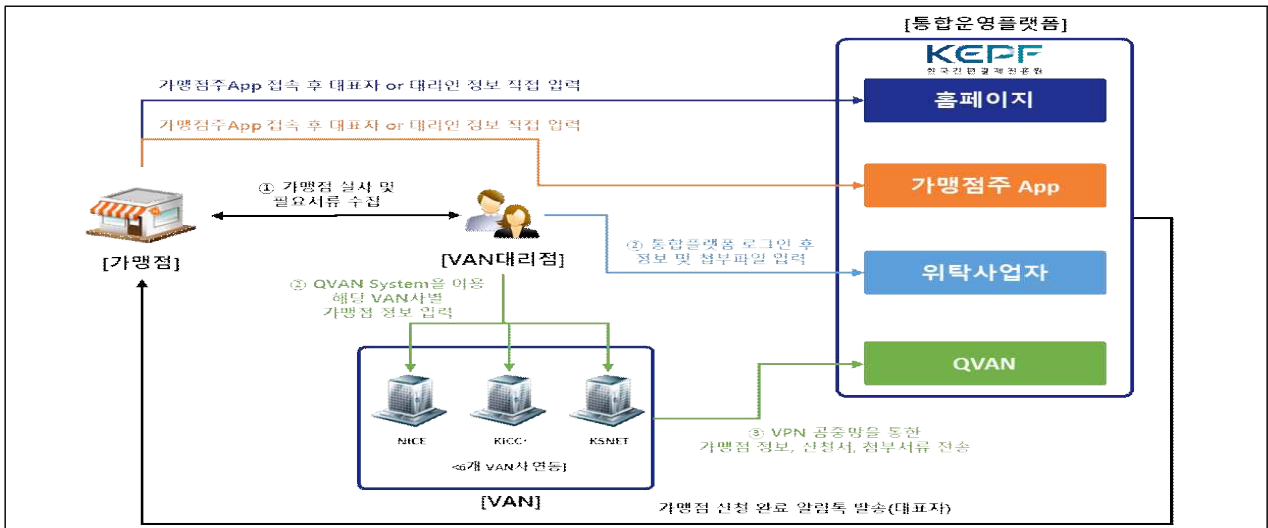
[통합운영플랫폼]

KEPF
한국간편결제진흥원

가맹점주App 접속 후 대표자 or 대리인 정보 직접 입력

홈페이지

가맹점주App 접속 후 대표자 or 대리인 정보 직접 입력

가맹점주 App

① 가맹점 실사 및 필요서류 수집

[가맹점]

[VAN대리점]

② 통합플랫폼 로그인 후 정보 및 첨부파일 입력

위탁사업자

② QVAN System을 이용 해당 VAN사별 가맹점 정보 입력

QVAN

NICE

KICC

KSNET

<3개 VAN사 연동>

[VAN]

③ VPN 공중망을 통한 가맹점 정보, 신청서, 첨부서류 전송

가맹점 신청 완료 알림톡 발송(대표자)